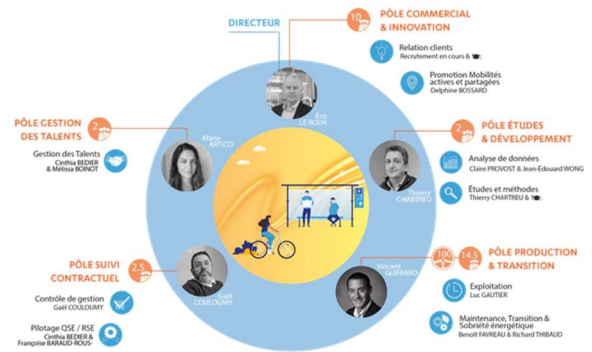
DIRECTEUR

Éric LE ROUX

10 PÔLE COMMERCIAL & INNOVATION

Relation clients
Recrutement en cours &

Promotion Mobilités actives et partagées
Delphine BOSSARD

2 PÔLE GESTION DES TALENTS

Maria ARTICO

Gestion des Talents
Cinthia BEDIER & Mélissa BOINOT

2 PÔLE ÉTUDES & DÉVELOPPEMENT

Thierry CHARTREU

Analyse de données
Claire PROVOST & Jean-Édouard WONG

Études et méthodes
Thierry CHARTREU &

2.5 PÔLE SUIVI CONTRACTUEL

Gaël COULOUMY

Contrôle de gestion
Gaël COULOUMY

Pilotage QSE / RSE
Cinthia BEDIER & Françoise BARAUD-ROUS-

100 14.5 PÔLE PRODUCTION & TRANSITION

Vincent GUIFFARD

Exploitation
Luc GAUTIER

Maintenance, Transition & Sobriété énergétique
Benoît FAVREAU & Richard THIBAUD